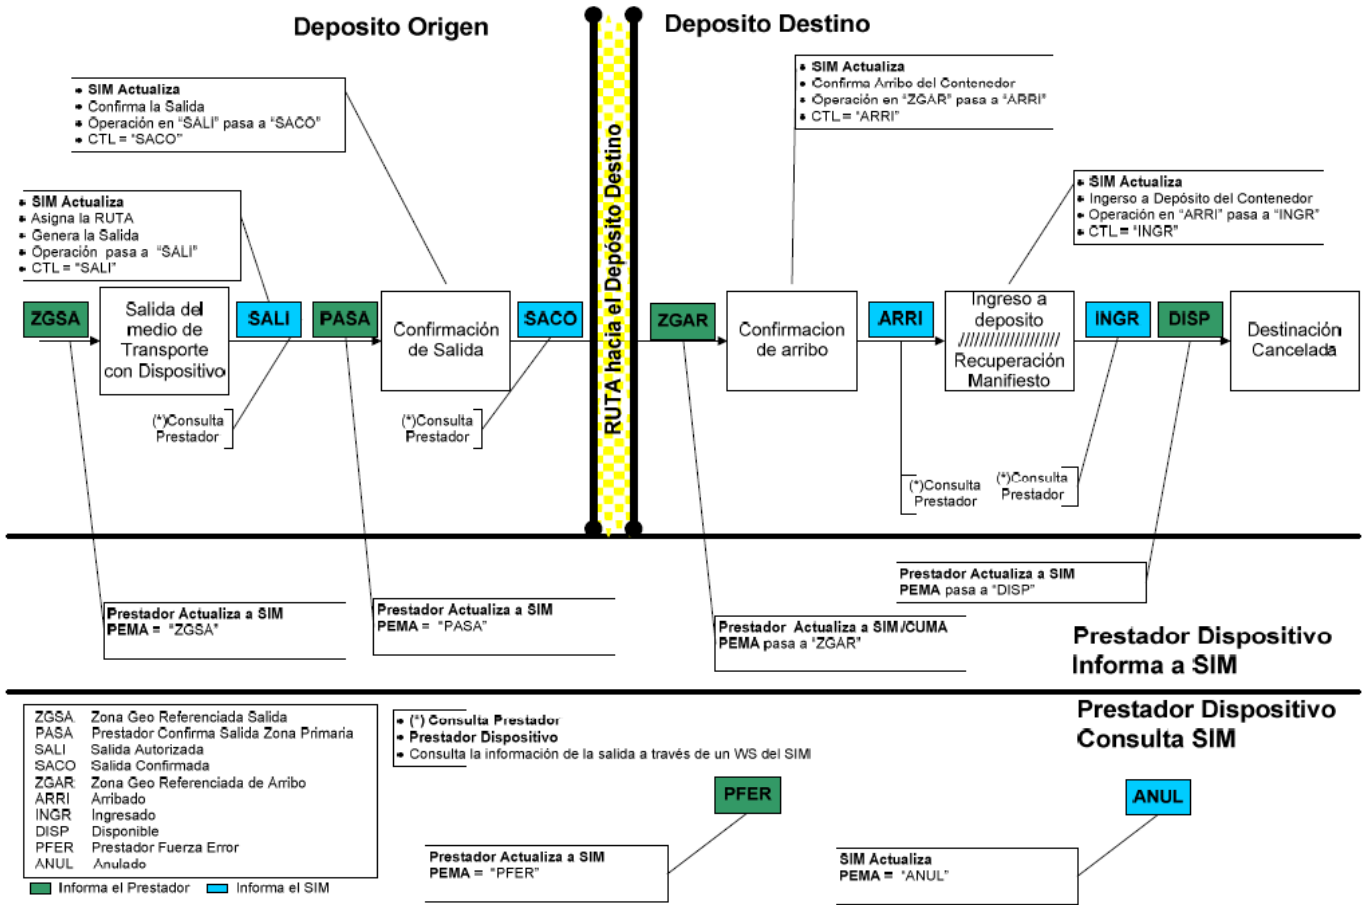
Deposito Origen

Deposito Destino

RUTA hacia el Depósito Destino

• SIM Actualiza
• Confirma la Salida
• Operación en "SALI" pasa a "SACO"
• CTL = "SACO"

• SIM Actualiza
• Asigna la RUTA
• Genera la Salida
• Operación pasa a "SALI"
• CTL = "SALI"

• SIM Actualiza
• Confirma Arribo del Contenedor
• Operación en "ZGAR" pasa a "ARRI"
• CTL = "ARRI"

• SIM Actualiza
• Ingerso a Depósito del Contenedor
• Operación en "ARRI" pasa a "INGR"
• CTL = "INGR"

ZGSA

Salida del medio de Transporte con Dispositivo

SALI

PASA

Confirmación de Salida

SACO

ZGAR

Confirmacion de arribo

ARRI

Ingreso a deposito ////////////////// Recuperación Manifiesto

INGR

DISP

Destinación Cancelada

(*)Consulta Prestador

(*)Consulta Prestador

(*)Consulta Prestador

(*)Consulta Prestador

Prestador Actualiza a SIM
PEMA pasa a "DISP"

Prestador Actualiza a SIM
PEMA = "ZGSA"

Prestador Actualiza a SIM
PEMA = "PASA"

Prestador Actualiza a SIM/CUMA
PEMA pasa a "ZGAR"

Prestador Dispositivo Informa a SIM

Prestador Dispositivo Consulta SIM

| ZGSA | Zona Geo Referenciada Salida |
|---|---|
| PASA | Prestador Confirma Salida Zona Primaria |
| SALI | Salida Autorizada |
| SACO | Salida Confirmada |
| ZGAR | Zona Geo Referenciada de Arribo |
| ARRI | Arribado |
| INGR | Ingresado |
| DISP | Disponible |
| PFER | Prestador Fuerza Error |
| ANUL | Anulado |

Informa el Prestador Informa el SIM

• (*) Consulta Prestador
• Prestador Dispositivo
• Consulta la información de la salida a través de un WS del SIM

PFER

ANUL

Prestador Actualiza a SIM
PEMA = "PFER"

SIM Actualiza
PEMA = "ANUL"